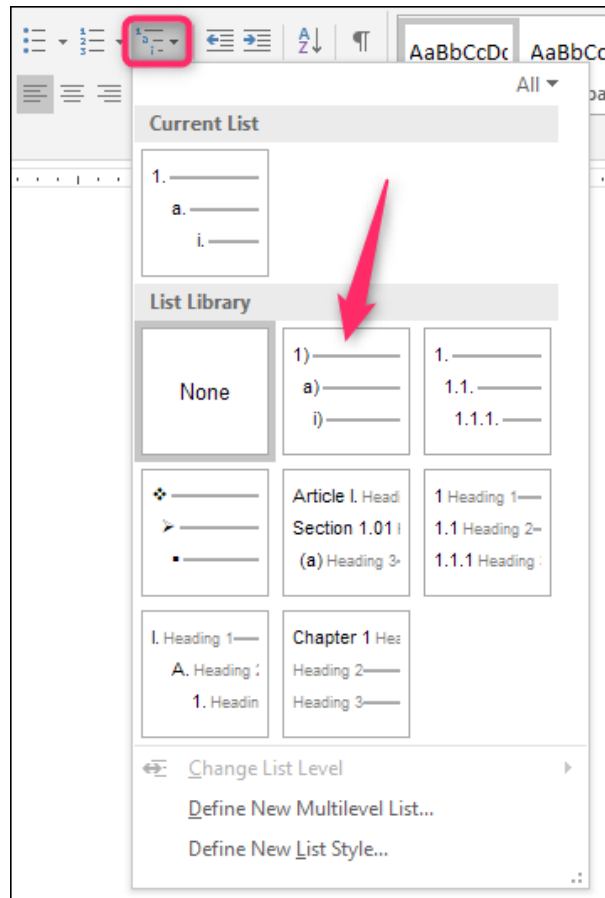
AaBbCcDc AaBbCc

All ▾

Current List

1.
a.
i.

List Library

None

1)
a)
i)

1.
1.1.
1.1.1.

❖
➢
▪

Article I. Headi
Section 1.01 I
(a) Heading 3

1 Heading 1
1.1 Heading 2
1.1.1 Heading

I. Heading 1
A. Heading 2
1. Headin

Chapter 1 Hea
Heading 2
Heading 3

Change List Level

Define New Multilevel List...

Define New List Style...